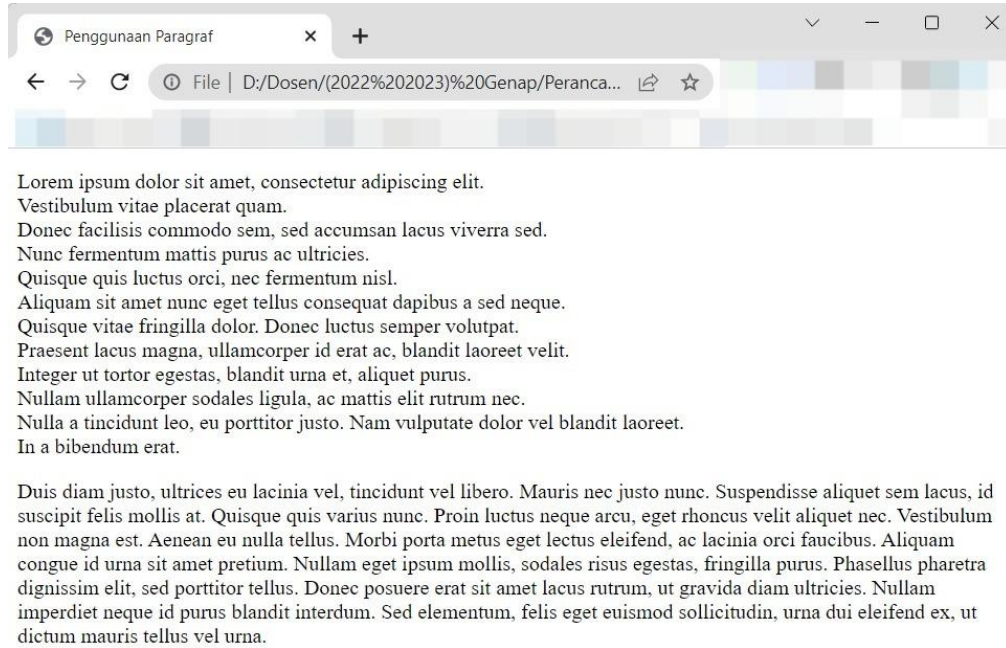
Penggunaan Paragraf ×  +

← → C ⓘ File | D:/Dosen/(2022%202023)%20Genap/Peranca...

Lorem ipsum dolor sit amet, consectetur adipiscing elit.
Vestibulum vitae placerat quam.
Donec facilisis commodo sem, sed accumsan lacus viverra sed.
Nunc fermentum mattis purus ac ultricies.
Quisque quis luctus orci, nec fermentum nisl.
Aliquam sit amet nunc eget tellus consequat dapibus a sed neque.
Quisque vitae fringilla dolor. Donec luctus semper volutpat.
Praesent lacus magna, ullamcorper id erat ac, blandit laoreet velit.
Integer ut tortor egestas, blandit urna et, aliquet purus.
Nullam ullamcorper sodales ligula, ac mattis elit rutrum nec.
Nulla a tincidunt leo, eu porttitor justo. Nam vulputate dolor vel blandit laoreet.
In a bibendum erat.

Duis diam justo, ultrices eu lacinia vel, tincidunt vel libero. Mauris nec justo nunc. Suspendisse aliquet sem lacus, id suscipit felis mollis at. Quisque quis varius nunc. Proin luctus neque arcu, eget rhoncus velit aliquet nec. Vestibulum non magna est. Aenean eu nulla tellus. Morbi porta metus eget lectus eleifend, ac lacinia orci faucibus. Aliquam congue id urna sit amet pretium. Nullam eget ipsum mollis, sodales risus egestas, fringilla purus. Phasellus pharetra dignissim elit, sed porttitor tellus. Donec posuere erat sit amet lacus rutrum, ut gravida diam ultricies. Nullam imperdiet neque id purus blandit interdum. Sed elementum, felis eget euismod sollicitudin, urna dui eleifend ex, ut dictum mauris tellus vel urna.